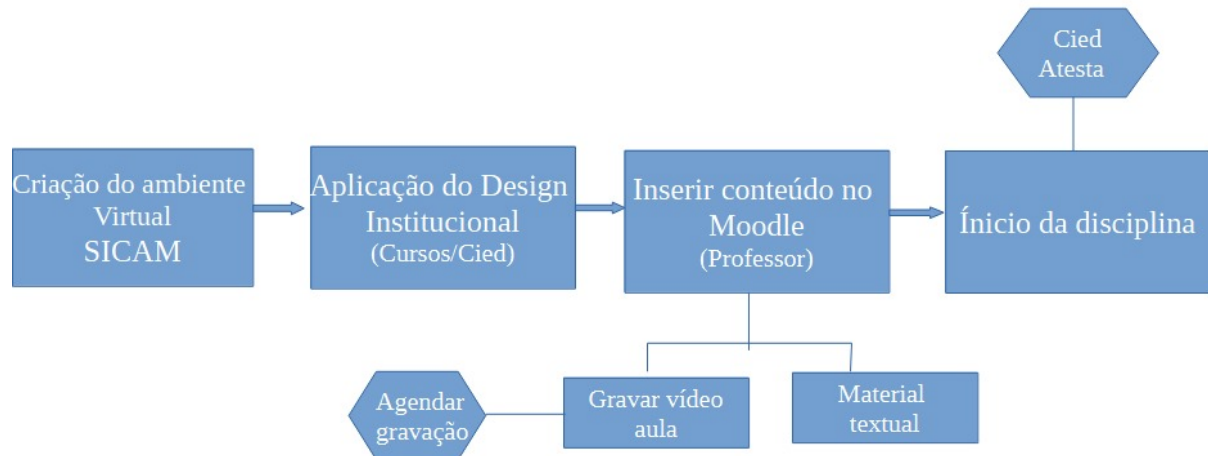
Cied Atesta

Criação do ambiente Virtual SICAM

Aplicação do Design Institucional (Cursos/Cied)

Inserir conteúdo no Moodle (Professor)

Ínicio da disciplina

Agendar gravação

Gravar vídeo aula

Material textual